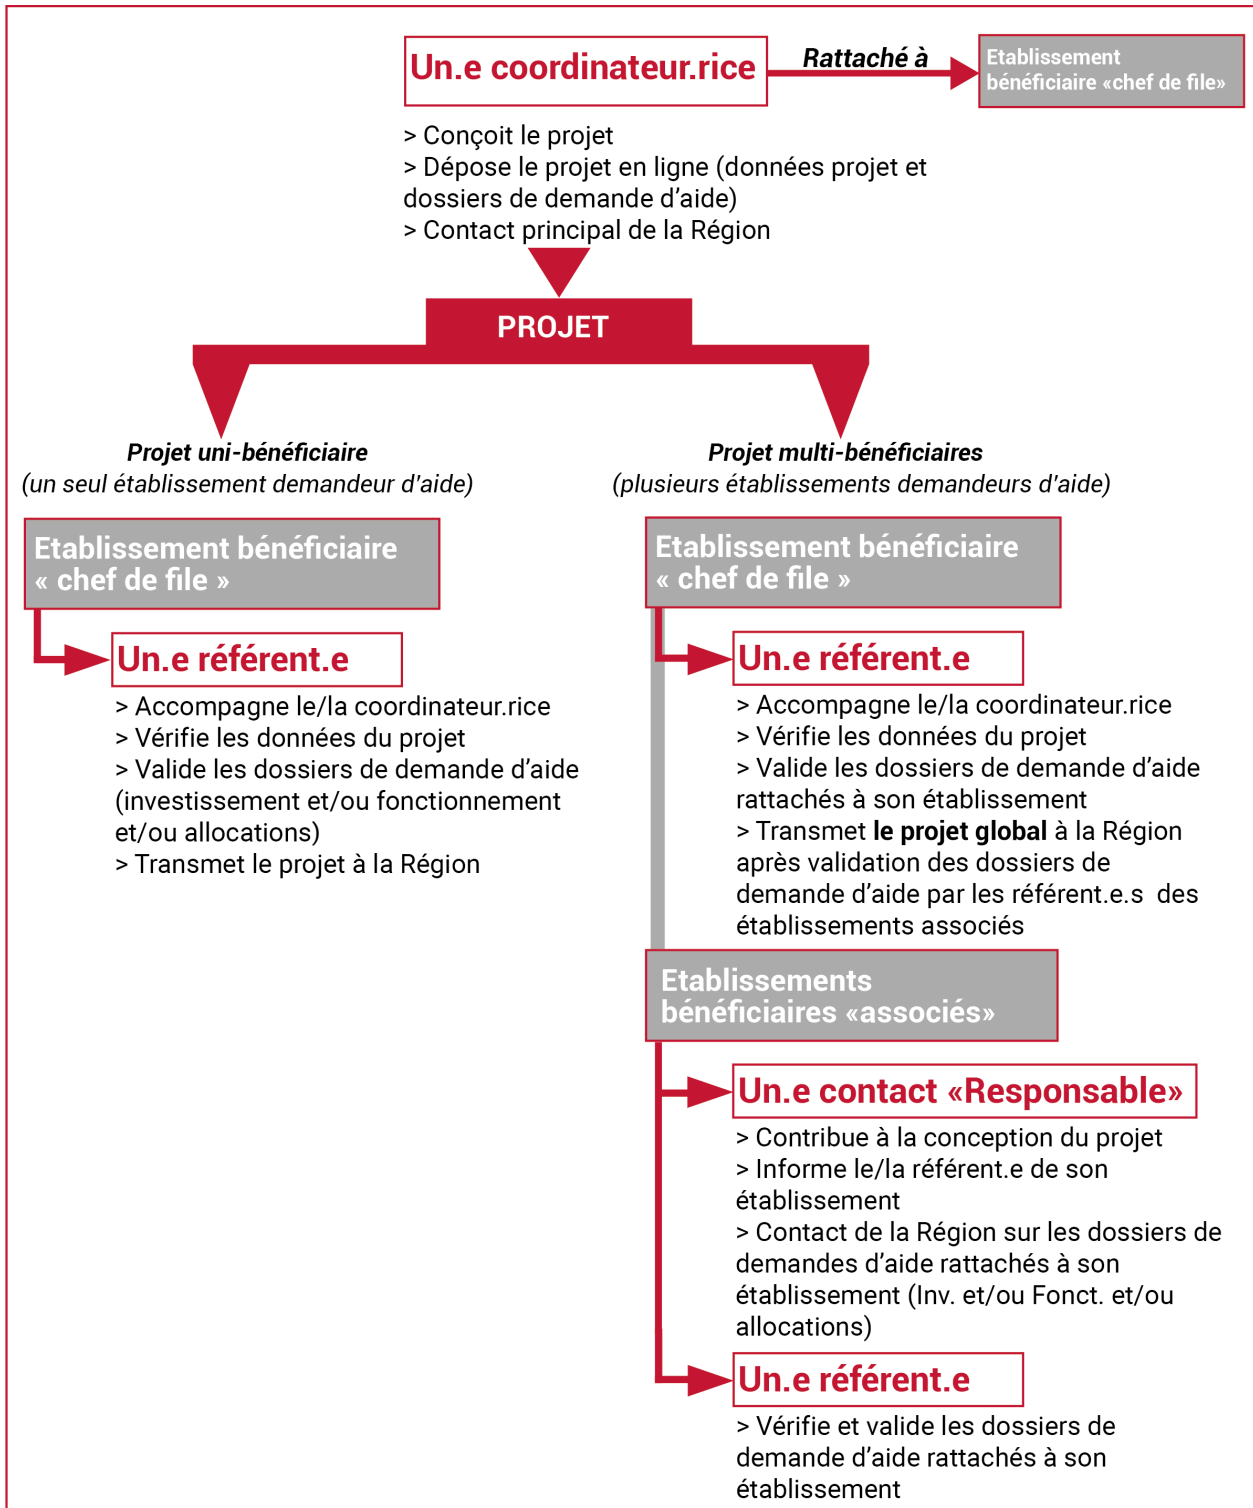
Un.e coordinateur.rice

Rattaché à

Etablissement bénéficiaire «chef de file»

> Conçoit le projet
> Dépose le projet en ligne (données projet et dossiers de demande d'aide)
> Contact principal de la Région

PROJET

Projet uni-bénéficiaire
(un seul établissement demandeur d'aide)

Etablissement bénéficiaire « chef de file »

Un.e référent.e

> Accompagne le/la coordinateur.rice
> Vérifie les données du projet
> Valide les dossiers de demande d'aide (investissement et/ou fonctionnement et/ou allocations)
> Transmet le projet à la Région

Projet multi-bénéficiaires
(plusieurs établissements demandeurs d'aide)

Etablissement bénéficiaire « chef de file »

Un.e référent.e

> Accompagne le/la coordinateur.rice
> Vérifie les données du projet
> Valide les dossiers de demande d'aide rattachés à son établissement
> Transmet **le projet global** à la Région après validation des dossiers de demande d'aide par les référent.e.s des établissements associés

Etablissements bénéficiaires «associés»

Un.e contact «Responsable»

> Contribue à la conception du projet
> Informe le/la référent.e de son établissement
> Contact de la Région sur les dossiers de demandes d'aide rattachés à son établissement (Inv. et/ou Fonct. et/ou allocations)

Un.e référent.e

> Vérifie et valide les dossiers de demande d'aide rattachés à son établissement